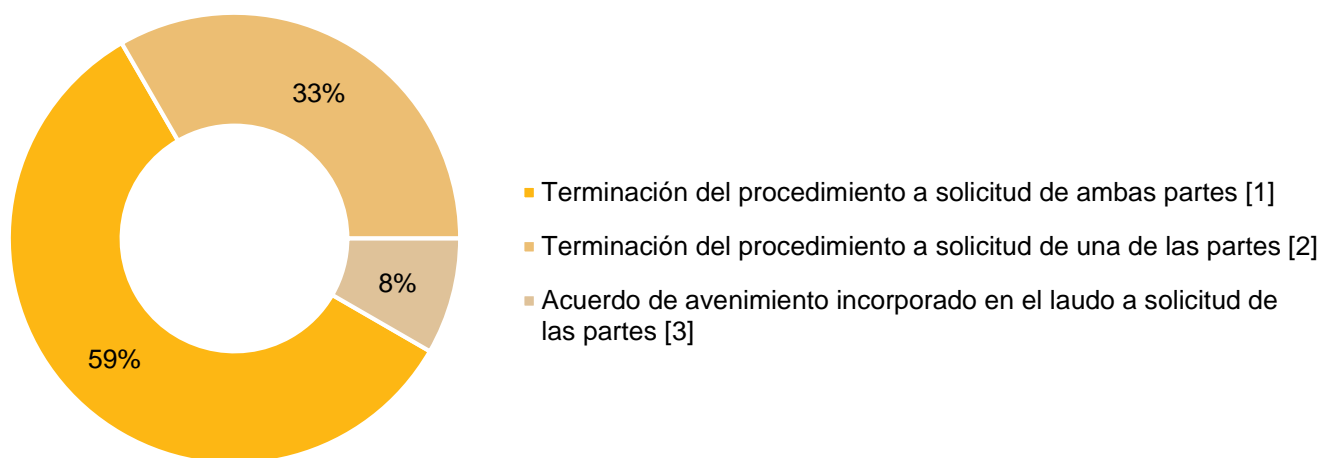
33%

8%

59%

Terminación del procedimiento a solicitud de ambas partes [1]

Terminación del procedimiento a solicitud de una de las partes [2]

Acuerdo de avenimiento incorporado en el laudo a solicitud de las partes [3]